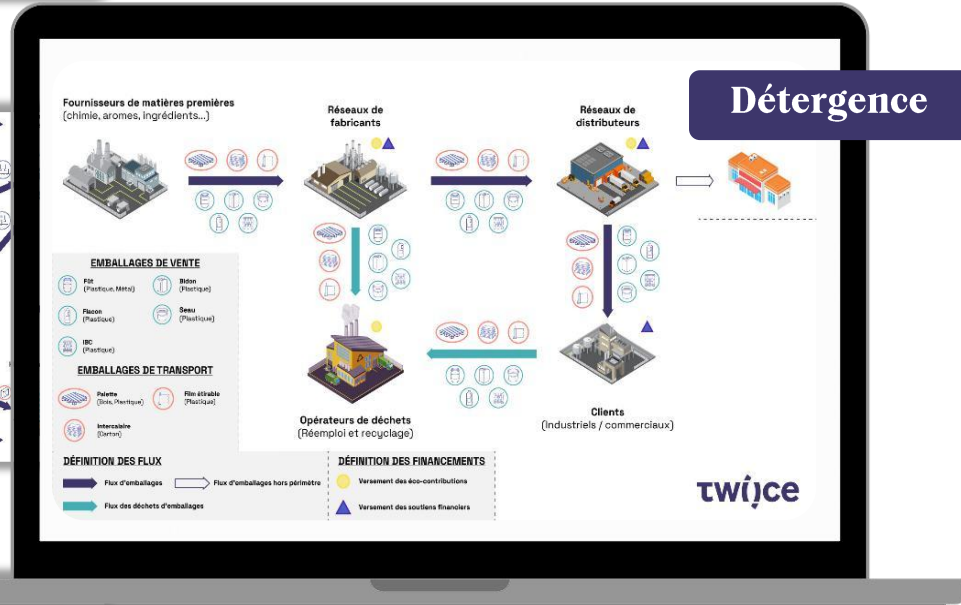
Détergence

Fournisseurs de matières premières
(chimie, aromes, ingrédients...)

Réseaux de fabricants

Réseaux de distributeurs

EMBALLAGES DE VENTE

Fût
(Plastique, Métal)

Bidon
(Plastique)

Flacon
(Plastique)

Seau
(Plastique)

IBC
(Plastique)

EMBALLAGES DE TRANSPORT

Palette
(Bois, Plastique)

Film étirable
(Plastique)

Intercalaire
(Carton)

Opérateurs de déchets
(Réemploi et recyclage)

Clients
(Industriels / commerciaux)

DÉFINITION DES FLUX

Flux d'emballages

Flux d'emballages hors périmètre

Flux des déchets d'emballages

DÉFINITION DES FINANCEMENTS

Versement des éco-contributions

Versement des soutiens financiers

twi()ce